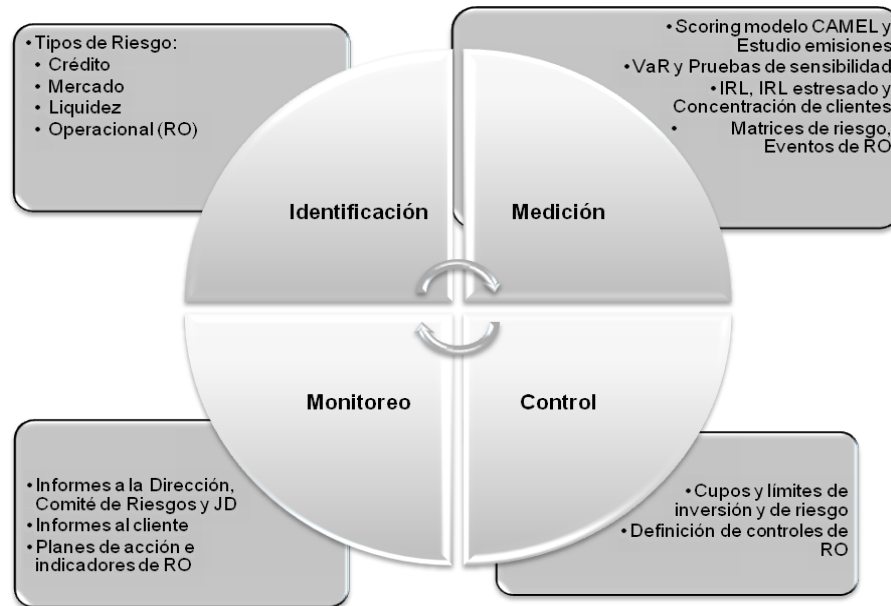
• Tipos de Riesgo:
• Crédito
• Mercado
• Liquidez
• Operacional (RO)

• Scoring modelo CAMEL y Estudio emisiones
• VaR y Pruebas de sensibilidad
• IRL, IRL estresado y Concentración de clientes
• Matrices de riesgo, Eventos de RO

Identificación

Medición

Monitoreo

Control

• Informes a la Dirección, Comité de Riesgos y JD
• Informes al cliente
• Planes de acción e indicadores de RO

• Cupos y límites de inversión y de riesgo
• Definición de controles de RO